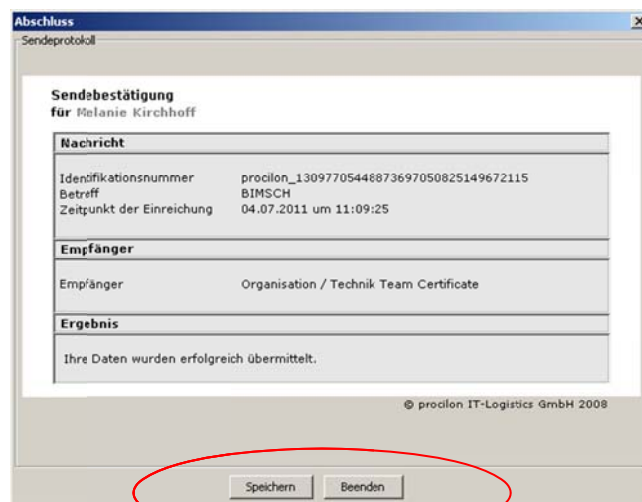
Abschluss
Sendeprotokoll

Sendebestätigung
für Melanie Kirchhoff

Nachricht

Identifikationsnummer procilon_1309770544887369705082514967211 5
Betreff BIMSCH
Zeitpunkt der Einreichung 04.07.2011 um 11:09:25

Empfänger

Empfänger Organisation / Technik Team Certificate

Ergebnis

Ihre Daten wurden erfolgreich übermittelt.

© procilon IT-Logistics GmbH 2008

Speichern Beenden